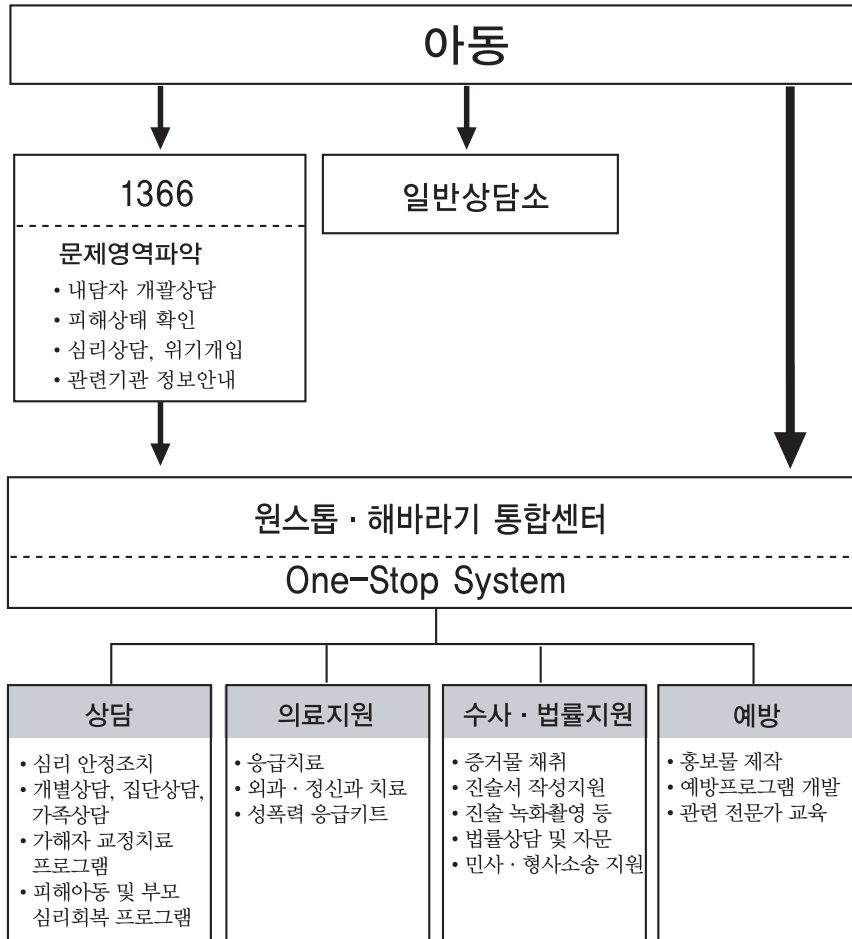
아동

1366

문제영역파악
• 내담자 개괄상담
• 피해상태 확인
• 심리상담, 위기개입
• 관련기관 정보안내

일반상담소

원스톱 · 해바라기 통합센터

One-Stop System

상담
• 심리 안정조치
• 개별상담, 집단상담, 가족상담
• 가해자 교정치료 프로그램
• 피해아동 및 부모 심리회복 프로그램

의료지원
• 응급치료
• 외과 · 정신과 치료
• 성폭력 응급키트

수사 · 법률지원
• 증거물 채취
• 진술서 작성지원
• 진술 녹화촬영 등
• 법률상담 및 자문
• 민사 · 형사소송 지원

예방
• 홍보물 제작
• 예방프로그램 개발
• 관련 전문가 교육